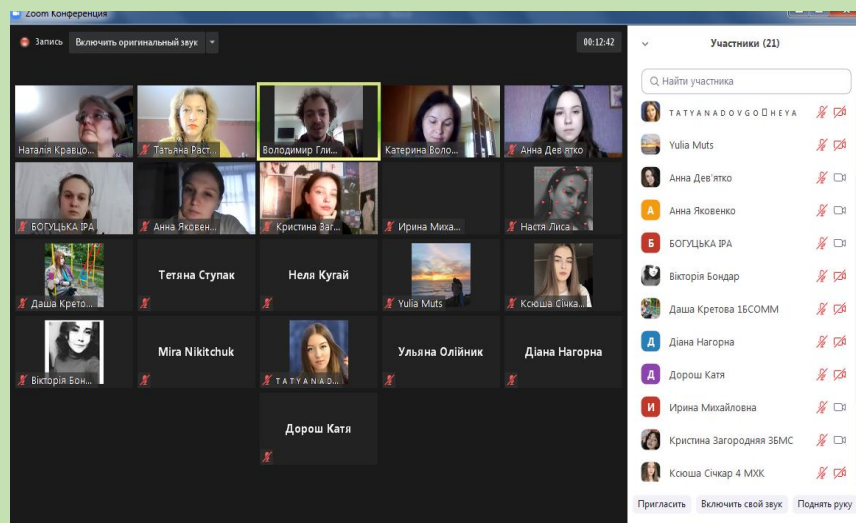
Zoom Конференция

Запись Включить оригинальный звук

00:12:42

Участники (21)

Найти участника

Наталія Кравцо...
Тетяна Раст...
Володимир Гли...
Катерина Воло...
Анна Дев'ятко
БОГУЦЬКА ІРА
Анна Яковен...
Кристина Заг...
Ирина Миха...
Настя Лиса...
Даша Крето...
Тетяна Ступак
Неля Кугай
Yulia Muts
Ксюша Січка...
Вікторія Бон...
Mira Nikitchuk
T A T Y A N A D...
Ульяна Олійник
Діана Нагорна
Дорош Катя

T A T Y A N A D O V G O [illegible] H E Y A
Yulia Muts
Анна Дев'ятко
А Анна Яковенко
Б БОГУЦЬКА ІРА
Вікторія Бондар
Даша Кретова 1БСОММ
Д Діана Нагорна
Д Дорош Катя
И Ирина Михайловна
Кристина Загородняя 3БМС
Ксюша Січкар 4 МХК

Пригласить Включить свой звук Поднять руку